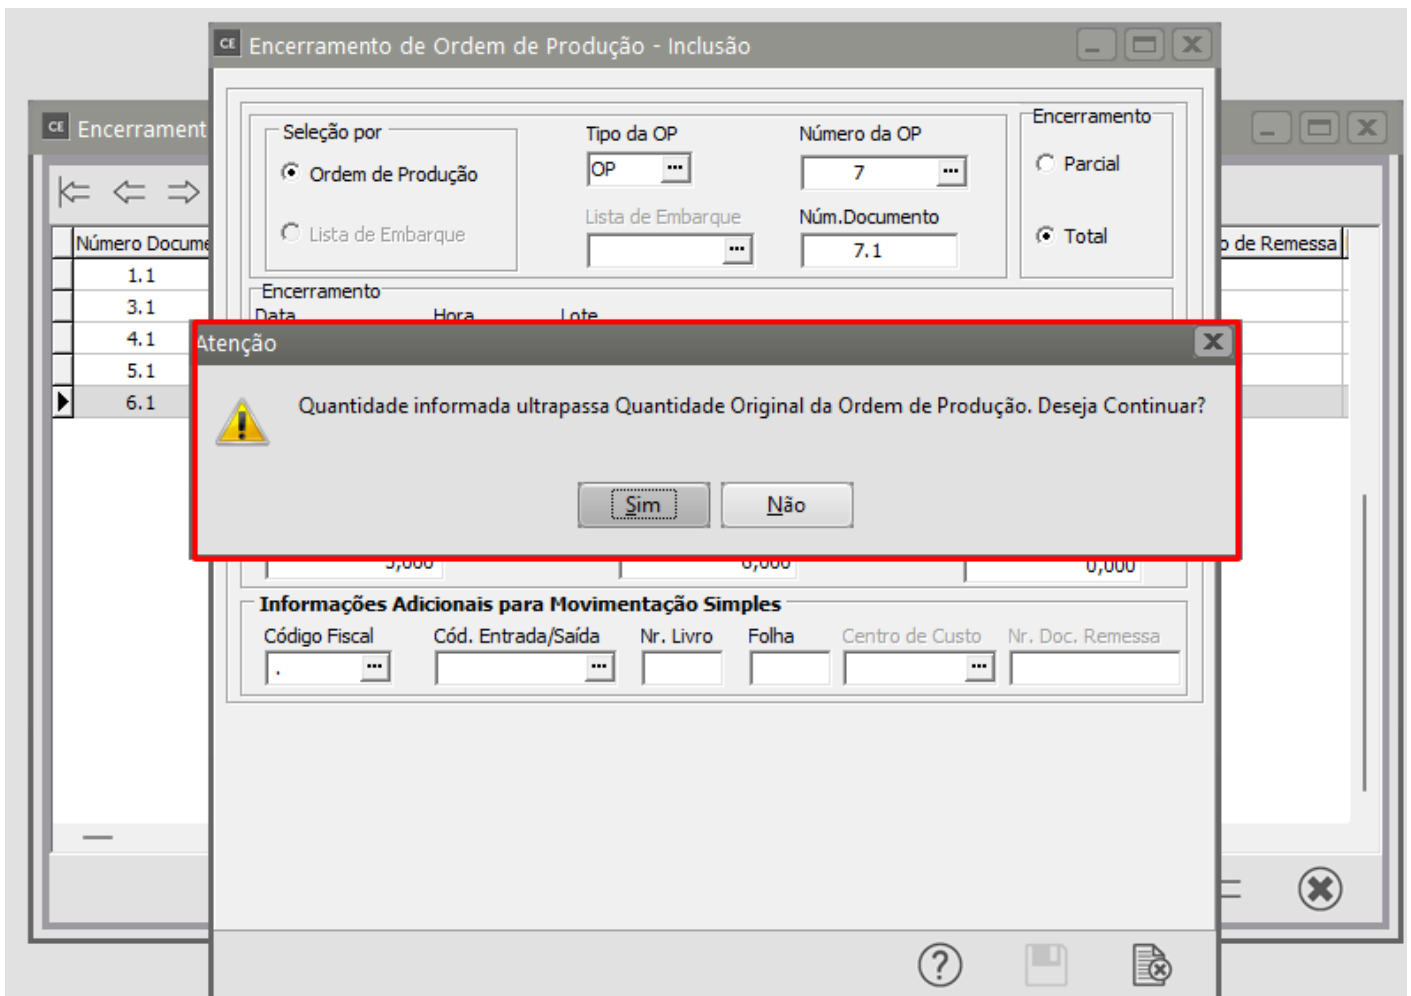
CE Encerramento de Ordem de Produção - Inclusão

CE Encerrament

Número Docume
1.1
3.1
4.1
5.1
6.1

o de Remessa

Seleção por
Ordem de Produção
Lista de Embarque

Tipo da OP
OP
Lista de Embarque

Número da OP
7
Núm.Documento
7.1

Encerramento
Parcial
Total

Encerramento
Data
Hora
Lote

Atenção

Quantidade informada ultrapassa Quantidade Original da Ordem de Produção. Deseja Continuar?

Sim
Não

5,000
6,000
0,000

Informações Adicionais para Movimentação Simples
Código Fiscal
Cód. Entrada/Saída
Nr. Livro
Folha
Centro de Custo
Nr. Doc. Remessa